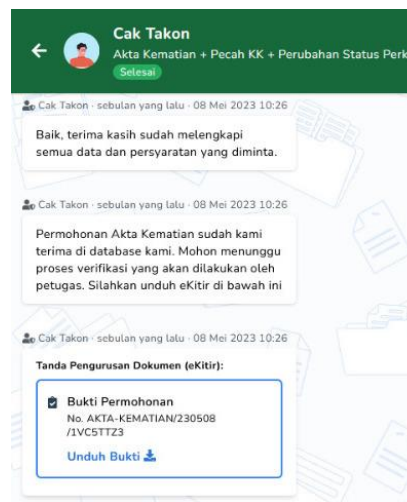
Cak Takon
Akta Kematian + Pecah KK + Perubahan Status Perk
Selesai

Cak Takon · sebulan yang lalu · 08 Mei 2023 10:26
Baik, terima kasih sudah melengkapi semua data dan persyaratan yang diminta.

Cak Takon · sebulan yang lalu · 08 Mei 2023 10:26
Permohonan Akta Kematian sudah kami terima di database kami. Mohon menunggu proses verifikasi yang akan dilakukan oleh petugas. Silahkan unduh eKitir di bawah ini

Cak Takon · sebulan yang lalu · 08 Mei 2023 10:26
Tanda Pengurusan Dokumen (eKitir):
Bukti Permohonan
No. AKTA-KEMATIAN/230508/1VC5TTZ3
Unduh Bukti